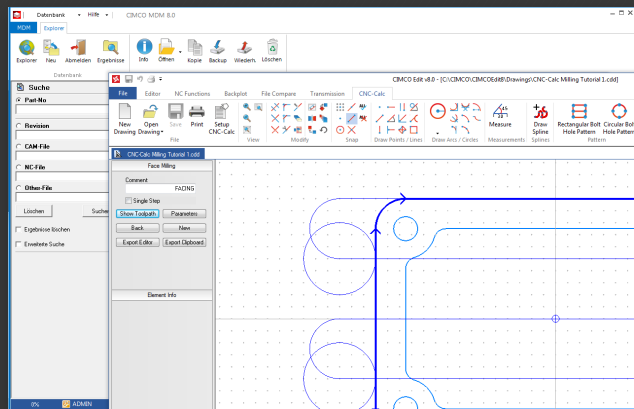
Datenbank Hilfe CIMCO MDM 8.0

MDM Explorer

Explorer Neu Abmelden Ergebnisse Info Öffnen Kopie Backup Wiederh. Löschen

Datenbank

Suche

Part-No

Revision

CAM-File

NC-File

Other-File

Löschen Suchen

Ergebnisse löschen

Erweiterte Suche

0% ADMIN

CIMCO Edit v8.0 - [C:\CIMCO\CIMCOEdit8\Drawings\CNC-Calc Milling Tutorial 1.cdd]

File Editor NC Functions Backplot File Compare Transmission CNC-Calc

New Drawing Open Drawing Save Print Setup CNC-Calc

File View Modify Snap Draw Points / Lines Draw Arcs / Circles Measure Measurements Draw Spline Splines Rectangular Bolt Hole Pattern Circular Bolt Hole Pattern Pattern

CNC-Calc Milling Tutorial 1.cdd

Face Milling

Comment

FACING

Single Step

Show Toolpath Parameters

Back Next

Export Editor Export Clipboard

Element Info